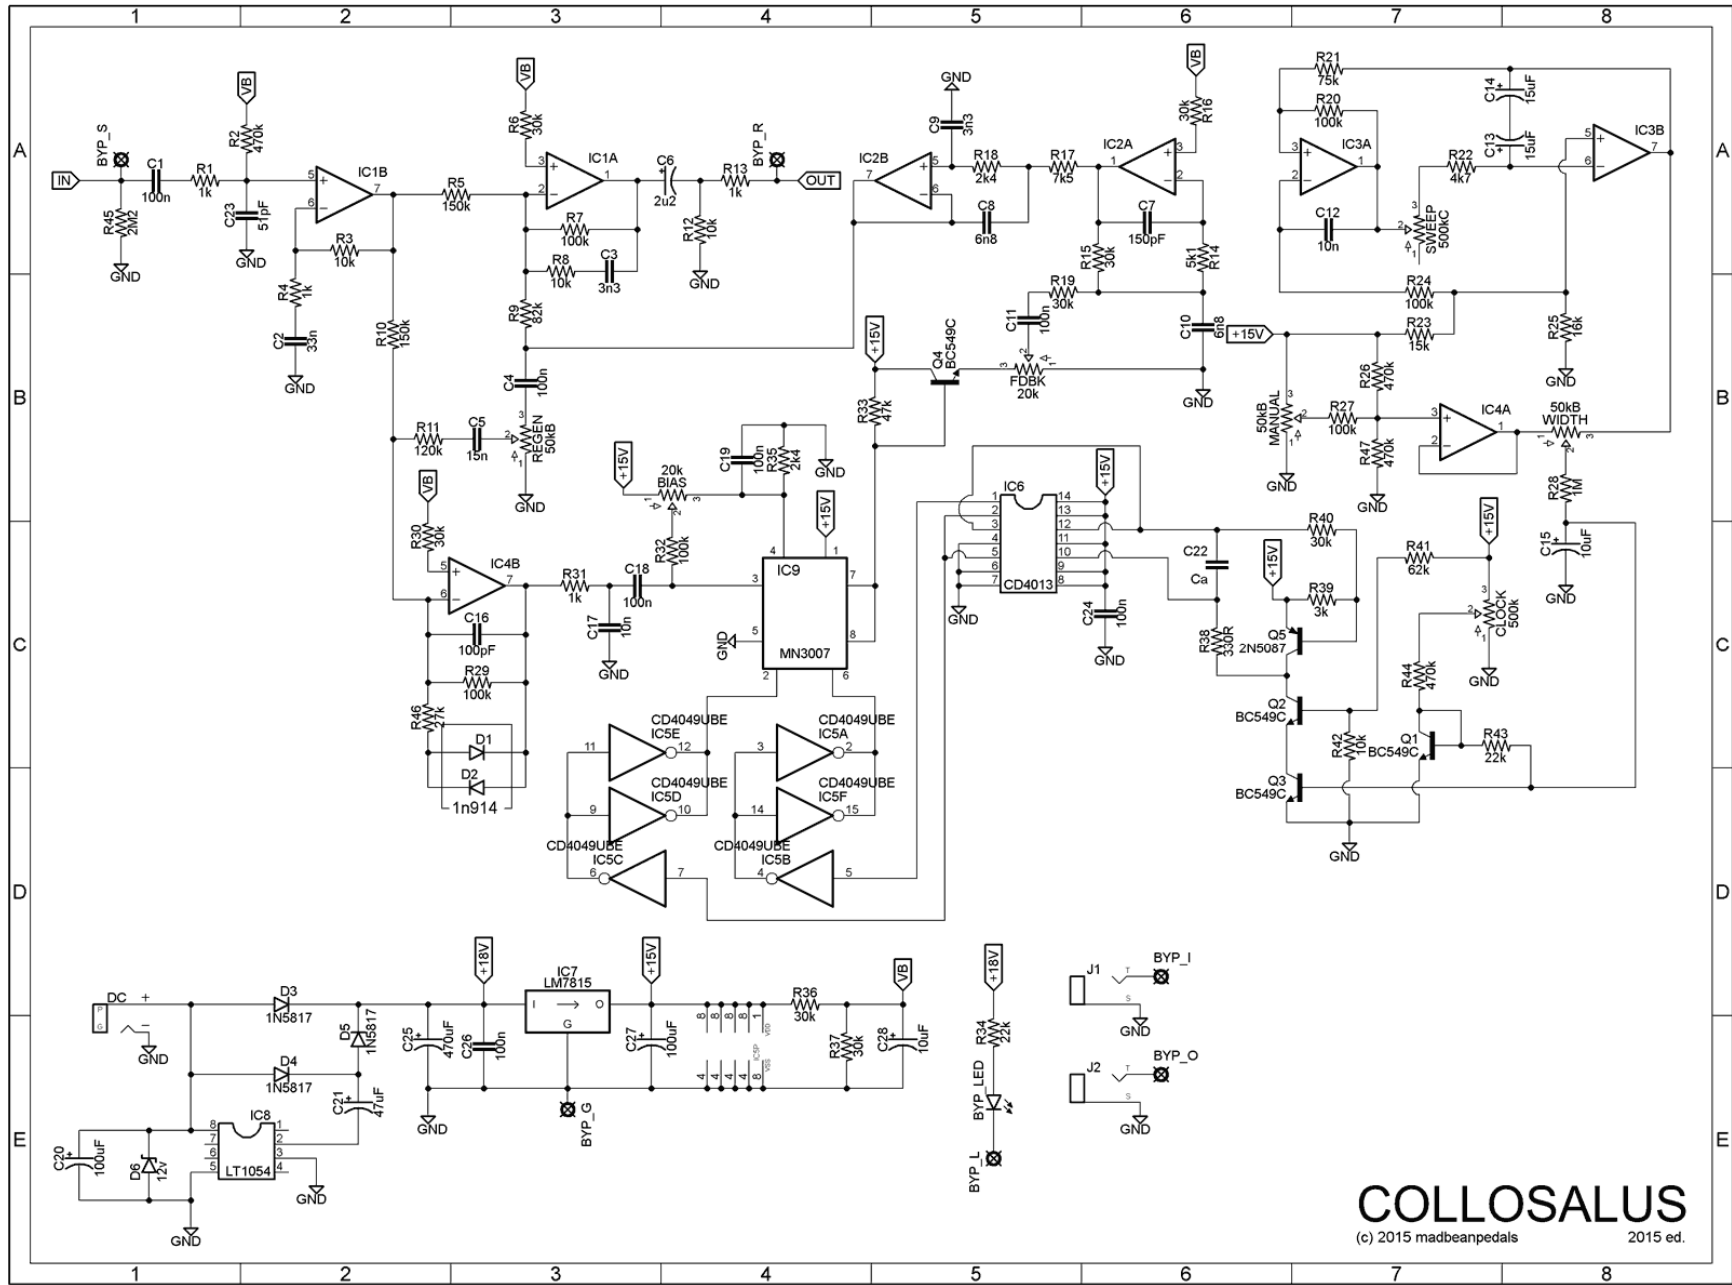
1 2 3 4 5 6 7 8

A
B
C
D
E

IN
BYP_S
C1
100n
R1
1k
R45
2M2
GND
VB
R2
470k
C23
51pF
GND
IC1B
R3
10k
R4
1k
C2
33n
GND
R10
150k
R5
150k
VB
R6
30k
IC1A
R7
100k
R8
10k
C3
3n3
R9
82k
C4
100n
C6
2u2
R12
10k
GND
R13
1k
BYP_R
OUT
IC2B
GND
C9
3n3
R18
2k4
C8
6n8
R17
7k5
IC2A
C7
150pF
VB
R16
30k
R15
30k
R14
5k1
R19
30k
C11
100n
C10
6n8
+15V
Q4
BC549C
FDBK
20k
GND
R33
47k
R11
120k
C5
15n
REGEN
50kB
GND
+15V
20k
BIAS
C19
100n
R35
2k4
GND
R32
100k
+15V
IC9
MN3007
GND
VB
R30
30k
IC4B
R31
1k
C18
100n
C17
10n
GND
C16
100pF
R29
100k
R46
27k
D1
D2
1n914
CD4049UBE
IC5E
CD4049UBE
IC5D
CD4049UBE
IC5C
CD4049UBE
IC5A
CD4049UBE
IC5F
CD4049UBE
IC5B
IC6
CD4013
+15V
GND
C24
100n
GND
R21
75k
R20
100k
IC3A
C12
10n
C14
15uF
C13
15uF
R22
4k7
SWEEP
500kC
IC3B
R24
100k
R23
15k
R25
16k
GND
50kB
MANUAL
GND
R26
470k
R27
100k
R47
470k
GND
IC4A
50kB
WIDTH
R28
1M
C15
10uF
GND
C22
Ca
R40
30k
+15V
R39
3k
R38
330R
Q5
2N5087
Q2
BC549C
Q3
BC549C
GND
R42
10k
Q1
BC549C
R41
62k
+15V
CLOCK
500k
GND
R44
470k
R43
22k
DC +
GND
D3
1N5817
D4
1N5817
D5
1N5817
C21
47uF
C20
100uF
D6
12V
IC8
LT1054
GND
GND
+18V
C25
470uF
C26
100n
GND
IC7
LM7815
I O G
BYP_G
+15V
C27
100uF
R36
30k
R37
30k
VB
C28
10uF
+18V
R34
22k
BYP_LED
BYP_L
J1
BYP_I
GND
J2
BYP_O
GND
COLLOSALUS
(c) 2015 madbeanpedals
2015 ed.